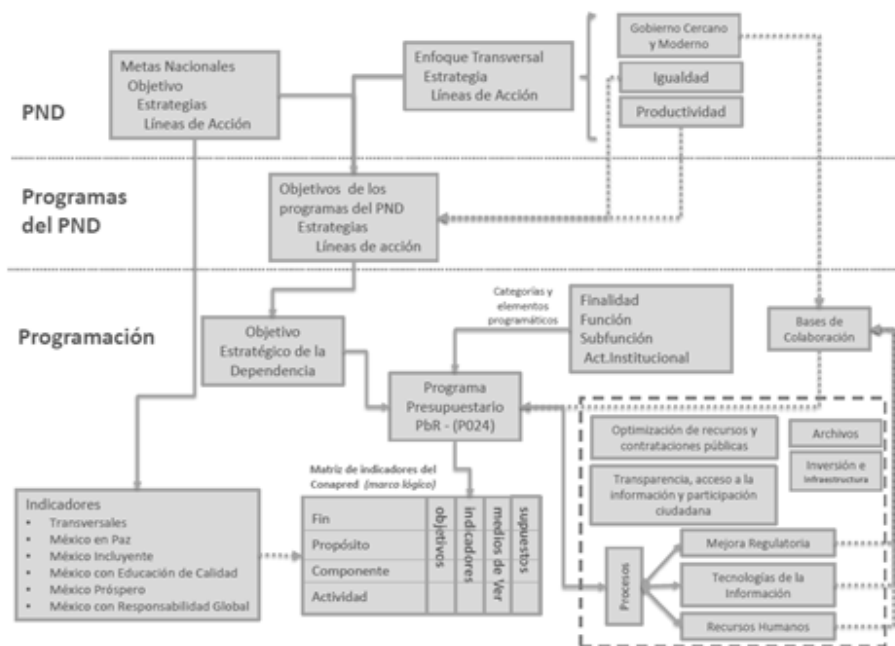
PND

Programas del PND

Programación

Metas Nacionales
Objetivo
Estrategias
Líneas de Acción

Enfoque Transversal
Estrategia
Líneas de Acción

Gobierno Cercano y Moderno

Igualdad

Productividad

Objetivos de los programas del PND
Estrategias
Líneas de acción

Objetivo Estratégico de la Dependencia

Categorías y elementos programáticos

Finalidad
Función
Subfunción
Act.Institucional

Bases de Colaboración

Programa Presupuestario PbR - (P024)

Optimización de recursos y contrataciones públicas

Archivos

Inversión e Infraestructura

Transparencia, acceso a la información y participación ciudadana

Procesos

Mejora Regulatoria

Tecnologías de la Información

Recursos Humanos

Matriz de indicadores del Conapred (marco lógico)

| | objetivos | indicadores | medios de Ver | supuestos |
|---|---|---|---|---|
| Fin | | | | |
| Propósito | | | | |
| Componente | | | | |
| Actividad | | | | |

Indicadores
• Transversales
• México en Paz
• México Incluyente
• México con Educación de Calidad
• México Próspero
• México con Responsabilidad Global